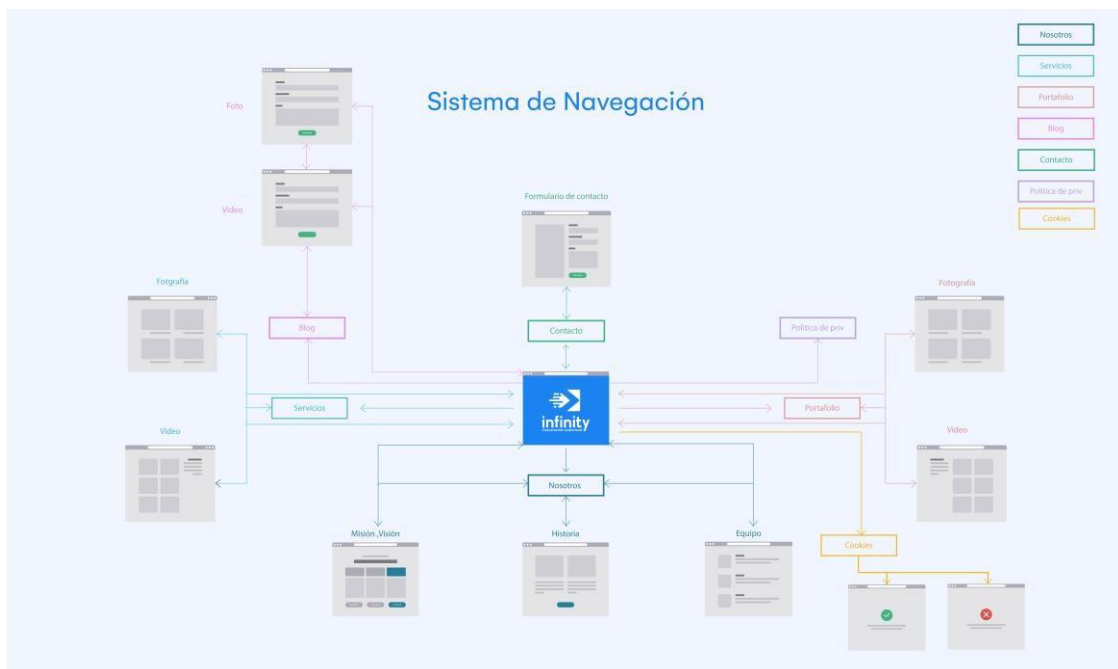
Nosotros

Servicios

Portafolio

Blog

Contacto

Política de priv

Cookies

Sistema de Navegación

Foto

Video

Formulario de contacto

Fotgrafía

Blog

Contacto

Política de priv

Fotografía

Servicios

infinity

Portafolio

Video

Video

Nosotros

Cookies

Misión ,Visión

Historia

Equipo